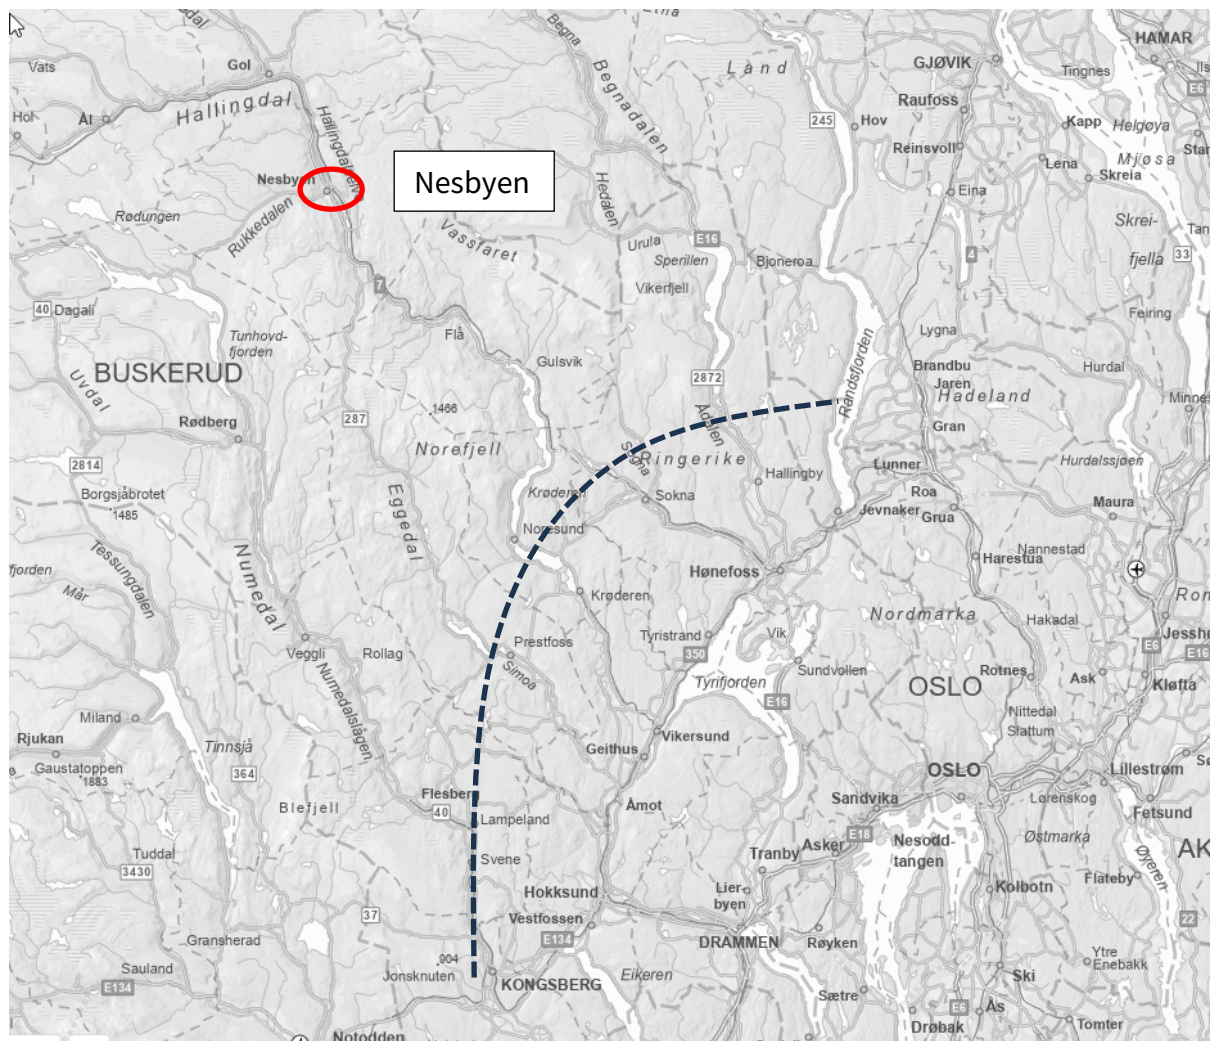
Nesbyen

dal
Gol
Vats
Hallingdal
Ål
Hol
Nesbyen
Hallingdalselv
Rødungen
Rukkedalen
Begna
Begnadalen
Land
Hedalen
Vassfaret
Urula
Sperillen
Vikerfjell
E16
Bjoneroa
245
Hov
GJØVIK
Raufoss
Reinsvoll
Eina
HAMAR
Tingnes
Kapp
Helgøya
Mjøsa
Lena
Skreia
Skrei-
fjella
33
Feiring
Hurdal
Lygna
Brandbu
Jaren
Hadeland
Gran
Lunner
Roa
Grua
Jevnaker
Randsfjorden
Hurdalssjøen
Maura
Nannestad
Harestua
Hakadal
Nordmarka
7
40 Dagali
Tunhovd-
fjorden
BUSKERUD
Uvdal
Rødberg
2814
Borgsjåbrotet
1485
Tessungdalen
fjorden
Mår
Numedal
Veggli
Rollag
Numedalslågen
Eggedal
287
1466
Norefjell
Flå
Gulsvik
Krøderen
Noresund
2872
Adalen
Sokna
Ringerike
Sokna
Hallingby
Hønefoss
Krøderen
Prestfoss
Simoa
Tyristrand
350
Vik
Tyrifjorden
Sundvollen
E16
OSLO
Rotnes
Ask
Kløfta
Nittedal
Slattum
Miland
Rjukan
Gaustatoppen
1883
Tinnsjå
364
Blefjell
Flesberg
40
Lampeland
Svene
Geithus
Vikersund
Åmot
Sandvika
OSLO
Lillestrøm
Lørenskog
Fetsund
Tuddal
3430
37
Hokksund
Vestfossen
E134
Tranby
Asker
E18
Nesodd-
tangen
Østmarka
Flateby
Øyeren
Kolbotn
Lier
byen
DRAMMEN
Røyken
Gransherad
Sauland
E134
904
Jonsknuten
KONGSBERG
Eikeren
Sætre
Ski
Ytre
Enebakk
Ås
Drøbak
Tomter
22
Notodden
E6
4
Ilseng
Stange
Tangen
Minnesund
Jessheim
E16
E6
Ro
AK